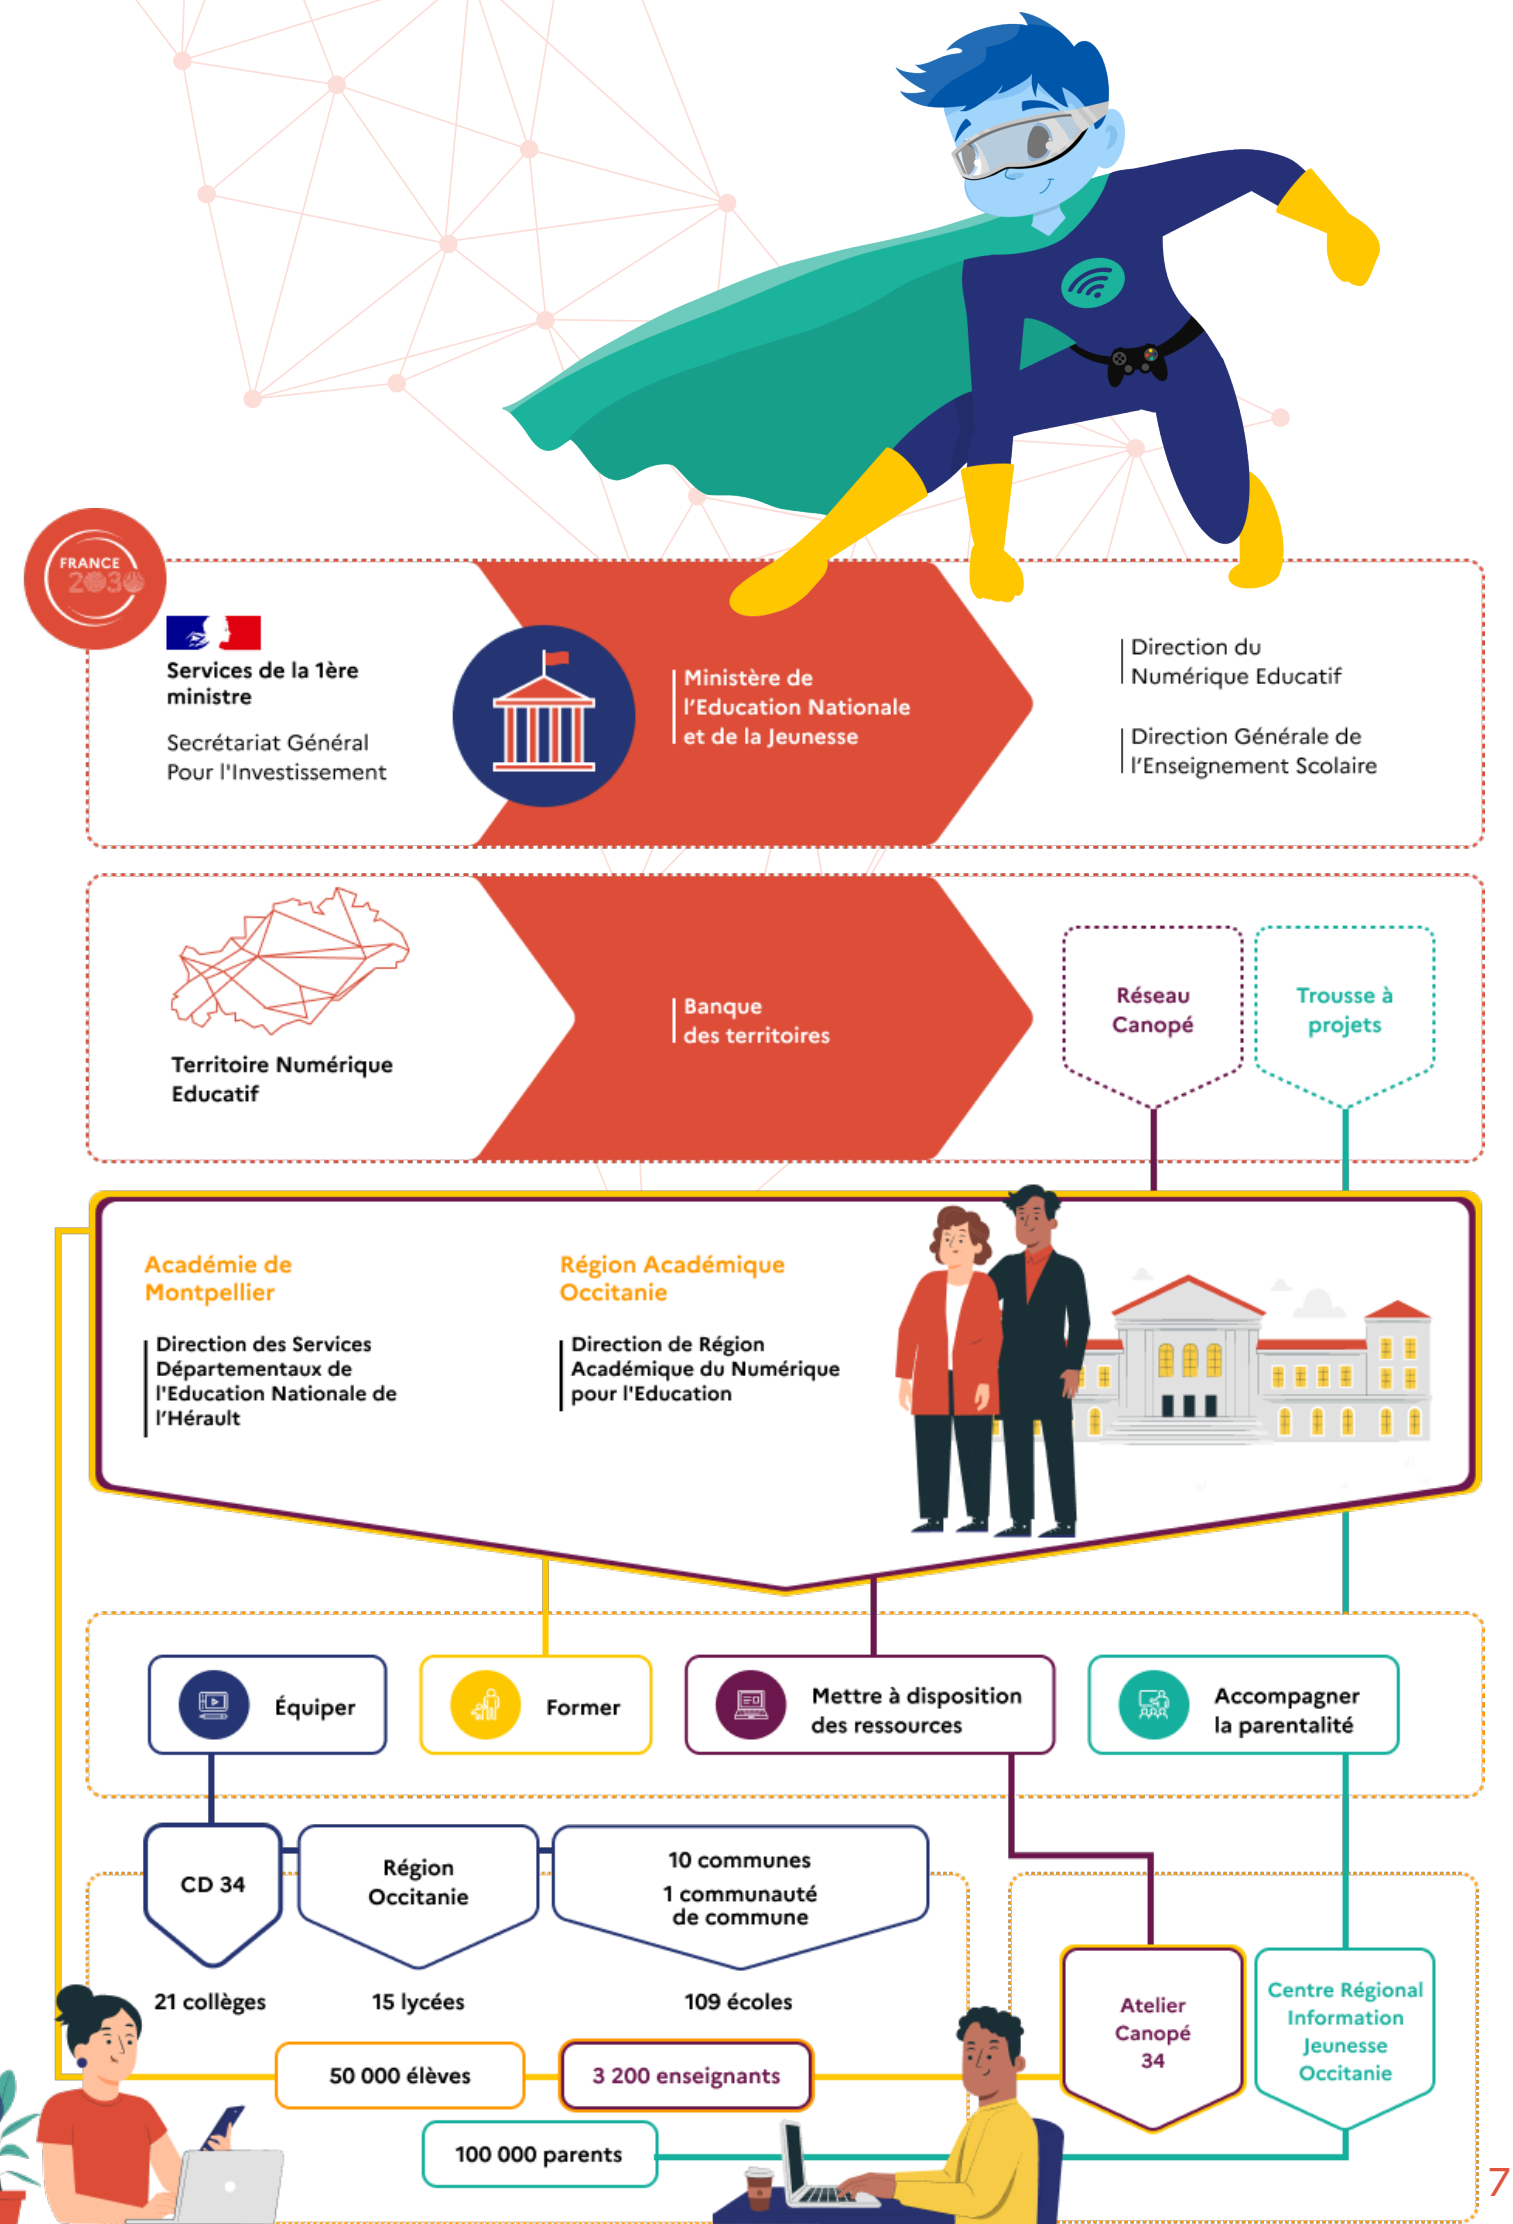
FRANCE 2030

Services de la 1ère ministre

Secrétariat Général Pour l'Investissement

Ministère de l'Education Nationale et de la Jeunesse

Direction du Numérique Educatif

Direction Générale de l'Enseignement Scolaire

Territoire Numérique Educatif

Banque des territoires

Réseau Canopé

Trousse à projets

Académie de Montpellier

Direction des Services Départementaux de l'Education Nationale de l'Hérault

Région Académique Occitanie

Direction de Région Académique du Numérique pour l'Education

Équiper

Former

Mettre à disposition des ressources

Accompagner la parentalité

CD 34

Région Occitanie

10 communes 1 communauté de commune

21 collèges

15 lycées

109 écoles

Atelier Canopé 34

Centre Régional Information Jeunesse Occitanie

50 000 élèves

3 200 enseignants

100 000 parents

7